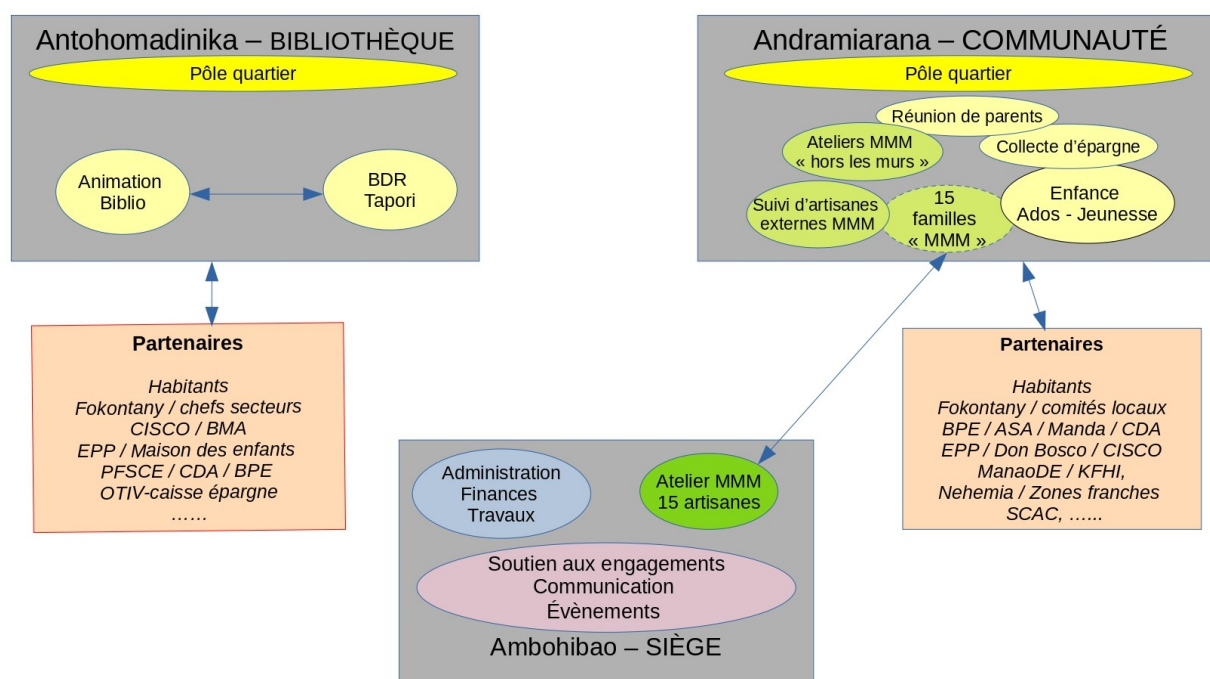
Antohomadinika – BIBLIOTHÈQUE

Pôle quartier

Animation Biblio

BDR Tapori

Partenaires

Habitants
Fokontany / chefs secteurs
CISCO / BMA
EPP / Maison des enfants
PFSCE / CDA / BPE
OTIV-caisse épargne
……

Andramiarana – COMMUNAUTÉ

Pôle quartier

Réunion de parents

Ateliers MMM « hors les murs »

Collecte d'épargne

Suivi d'artisanes externes MMM

15 familles « MMM »

Enfance Ados - Jeunesse

Partenaires

Habitants
Fokontany / comités locaux
BPE / ASA / Manda / CDA
EPP / Don Bosco / CISCO
ManaoDE / KFHI,
Nehemia / Zones franches
SCAC, ……

Administration Finances Travaux

Atelier MMM 15 artisanes

Soutien aux engagements Communication Évènements

Ambohibao – SIÈGE